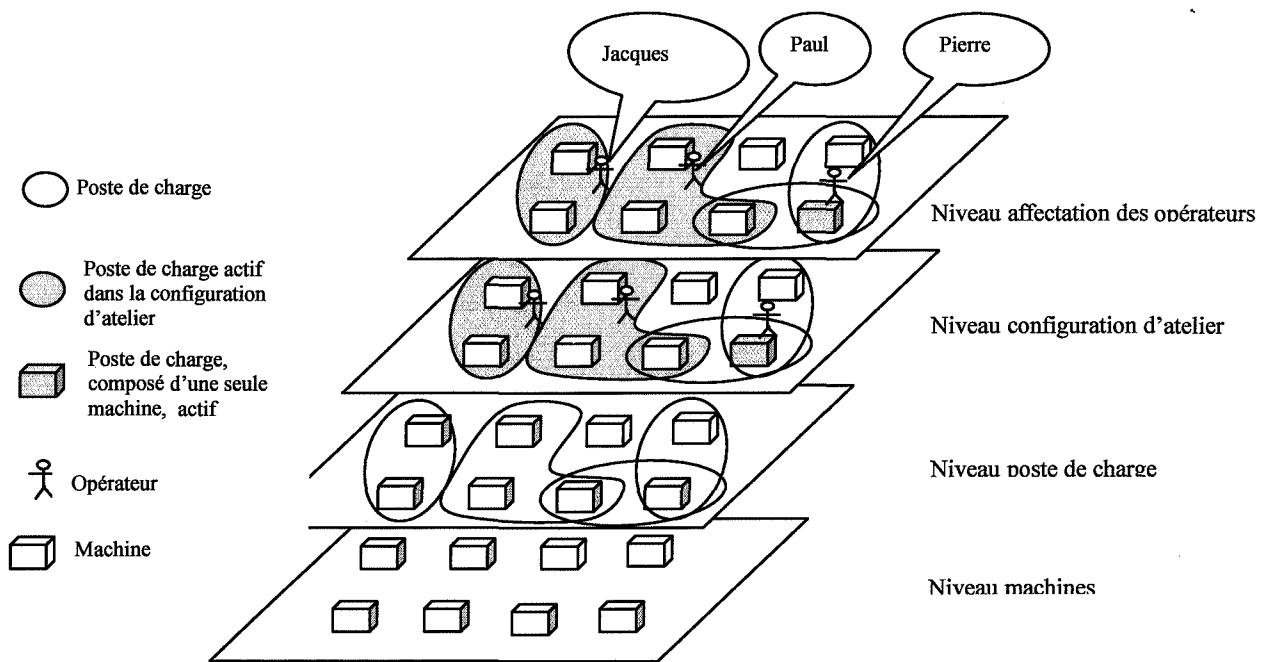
Jacques

Paul

Pierre

Poste de charge

Poste de charge actif dans la configuration d'atelier

Poste de charge, composé d'une seule machine, actif

Opérateur

Machine

Niveau affectation des opérateurs

Niveau configuration d'atelier

Niveau poste de charge

Niveau machines